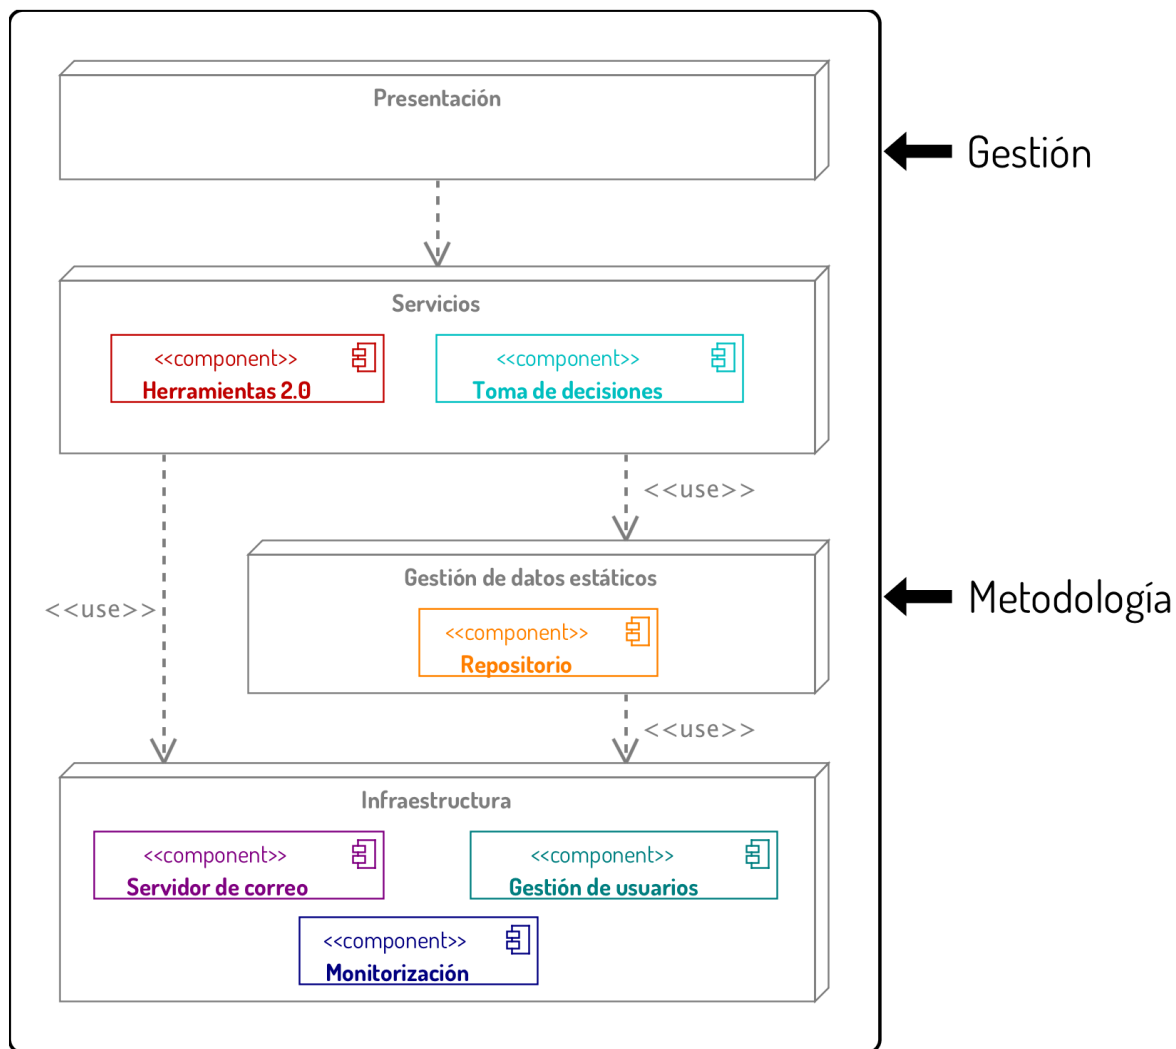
Presentación

Gestión

Servicios

<<component>>
Herramientas 2.0

<<component>>
Toma de decisiones

<<use>>

Gestión de datos estáticos

Metodología

<<use>>

<<component>>
Repositorio

<<use>>

Infraestructura

<<component>>
Servidor de correo

<<component>>
Gestión de usuarios

<<component>>
Monitorización